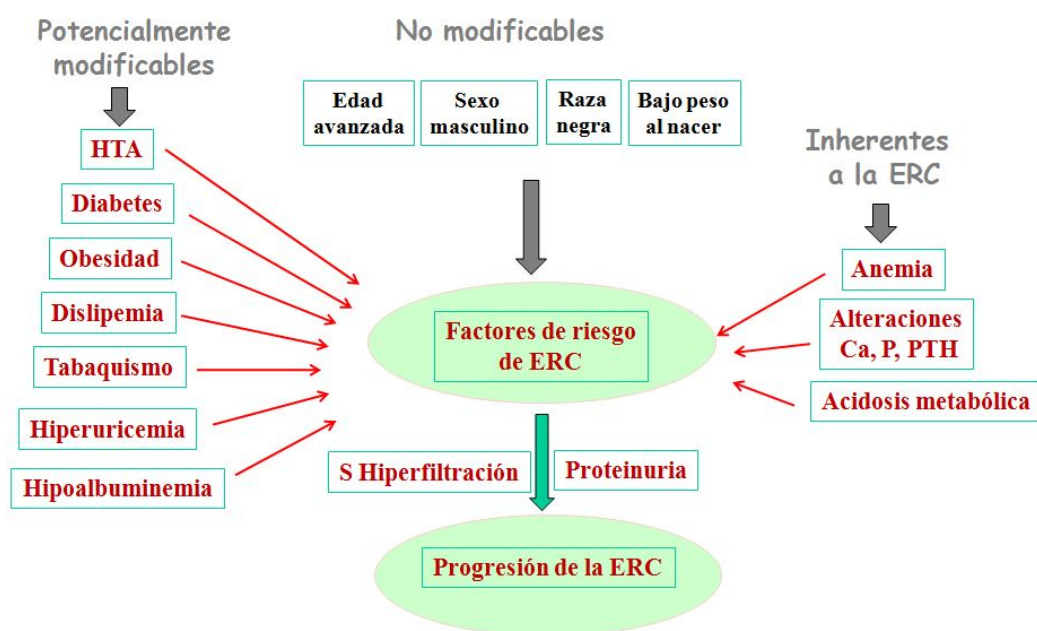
Potencialmente modificables

No modificables

Edad avanzada

Sexo masculino

Raza negra

Bajo peso al nacer

Inherentes a la ERC

HTA

Diabetes

Obesidad

Dislipemia

Tabaquismo

Hiperuricemia

Hipoalbuminemia

Factores de riesgo de ERC

Anemia

Alteraciones Ca, P, PTH

Acidosis metabólica

S Hiperfiltración

Proteinuria

Progresión de la ERC